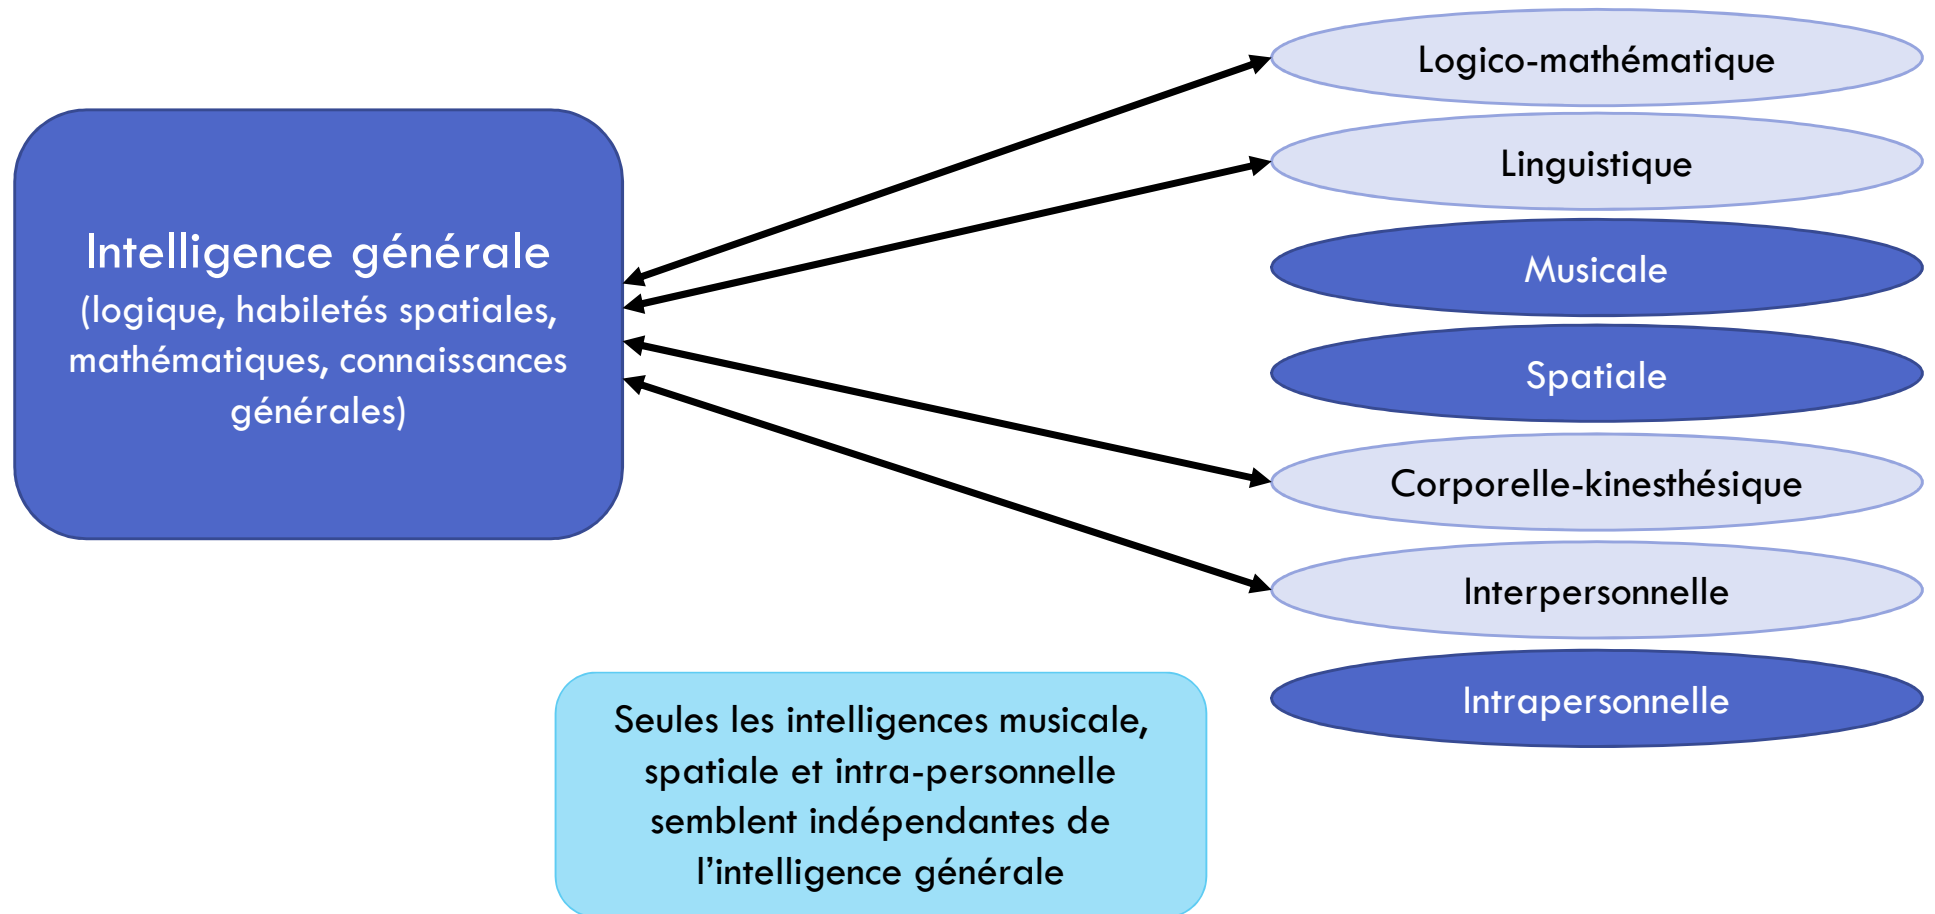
Intelligence générale
(logique, habiletés spatiales, mathématiques, connaissances générales)

Logico-mathématique

Linguistique

Musicale

Spatiale

Corporelle-kinesthésique

Interpersonnelle

Intrapersonnelle

Seules les intelligences musicale, spatiale et intra-personnelle semblent indépendantes de l'intelligence générale